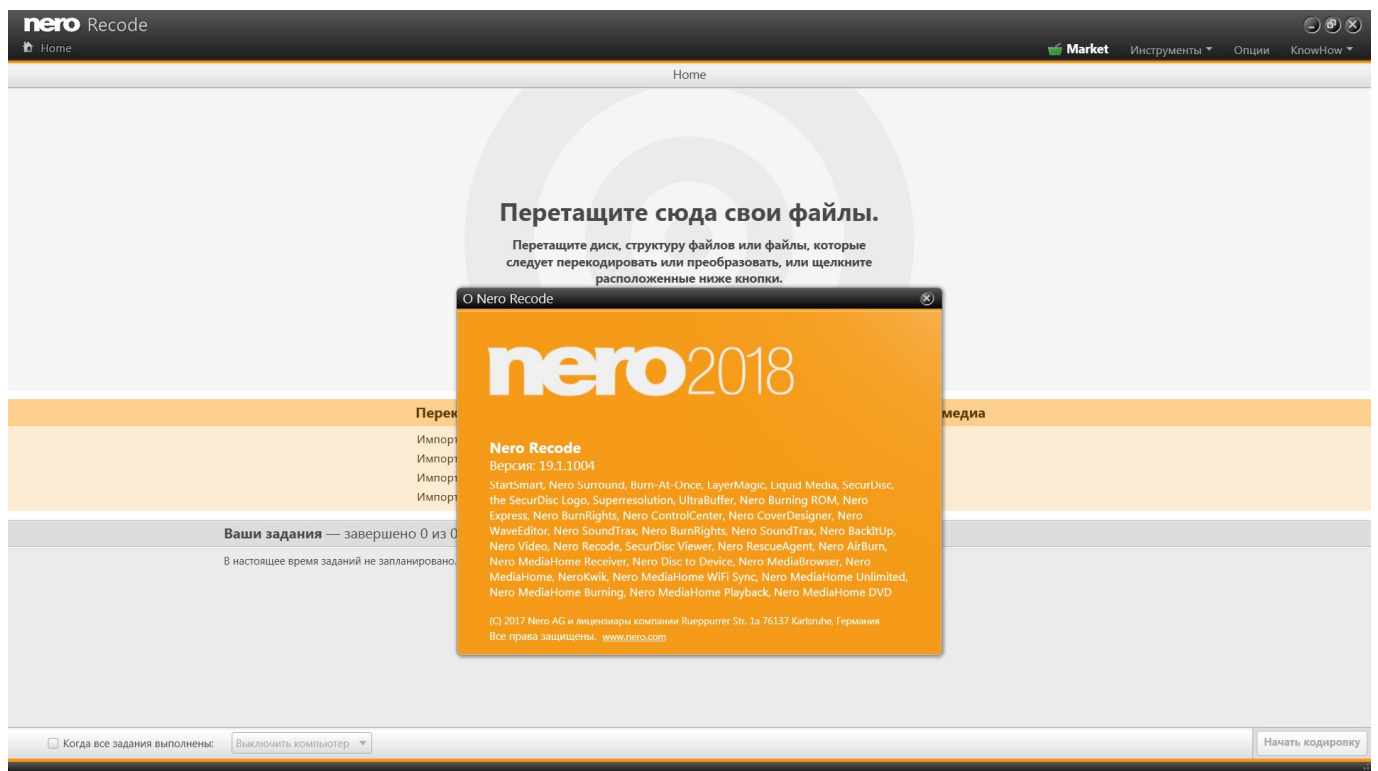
nero Recode
Home
Market Инструменты Опции KnowHow
Home

Перетащите сюда свои файлы.
Перетащите диск, структуру файлов или файлы, которые следует перекодировать или преобразовать, или щелкните расположенные ниже кнопки.

Перек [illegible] медиа
Импорт
Импорт
Импорт
Импорт

Ваши задания — завершено 0 из 0
В настоящее время заданий не запланировано.

O Nero Recode
nero2018
Nero Recode
Версия: 19.1.1004
StartSmart, Nero Surround, Burn-At-Once, LayerMagic, Liquid Media, SecurDisc, the SecurDisc Logo, Superresolution, UltraBuffer, Nero Burning ROM, Nero Express, Nero BurnRights, Nero ControlCenter, Nero CoverDesigner, Nero WaveEditor, Nero SoundTrax, Nero BurnRights, Nero SoundTrax, Nero BackItUp, Nero Video, Nero Recode, SecurDisc Viewer, Nero RescueAgent, Nero AirBurn, Nero MediaHome Receiver, Nero Disc to Device, Nero MediaBrowser, Nero MediaHome, NeroKwik, Nero MediaHome WiFi Sync, Nero MediaHome Unlimited, Nero MediaHome Burning, Nero MediaHome Playback, Nero MediaHome DVD
(C) 2017 Nero AG и лицензиары компании Rueppurrer Str. 1a 76137 Karlsruhe, Германия
Все права защищены. www.nero.com

Когда все задания выполнены: Выключить компьютер
Начать кодировку